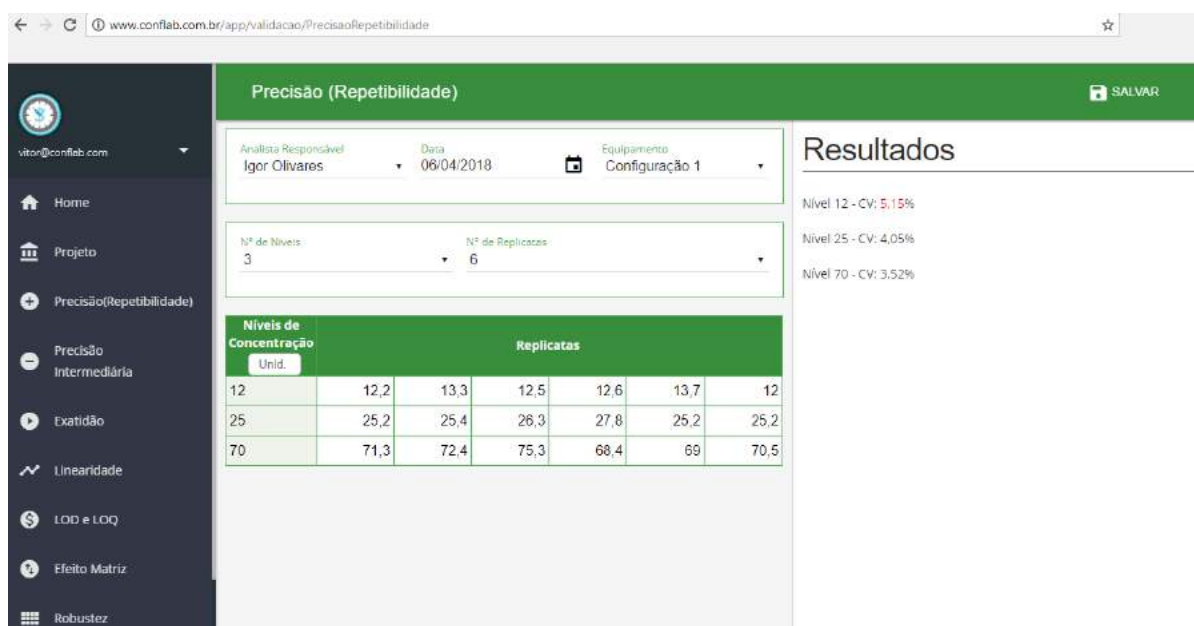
www.conflab.com.br/app/validacao/PrecisaoRepetibilidade

vitor@conflab.com

Home

Projeto

Precisão(Repetibilidade)

Precisão Intermediária

Exatidão

Linearidade

LOD e LOQ

Efeito Matriz

Robustez

Precisão (Repetibilidade)

SALVAR

Analista Responsável
Igor Olivares

Data
06/04/2018

Equipamento
Configuração 1

Nº de Niveis
3

Nº de Replicatas
6

| Níveis de Concentração Unid. | Replicatas | | | | | |
|---|---|---|---|---|---|---|
| 12 | 12,2 | 13,3 | 12,5 | 12,6 | 13,7 | 12 |
| 25 | 25,2 | 25,4 | 26,3 | 27,8 | 25,2 | 25,2 |
| 70 | 71,3 | 72,4 | 75,3 | 68,4 | 69 | 70,5 |

Resultados

Nível 12 - CV: 5,15%

Nível 25 - CV: 4,05%

Nível 70 - CV: 3,52%